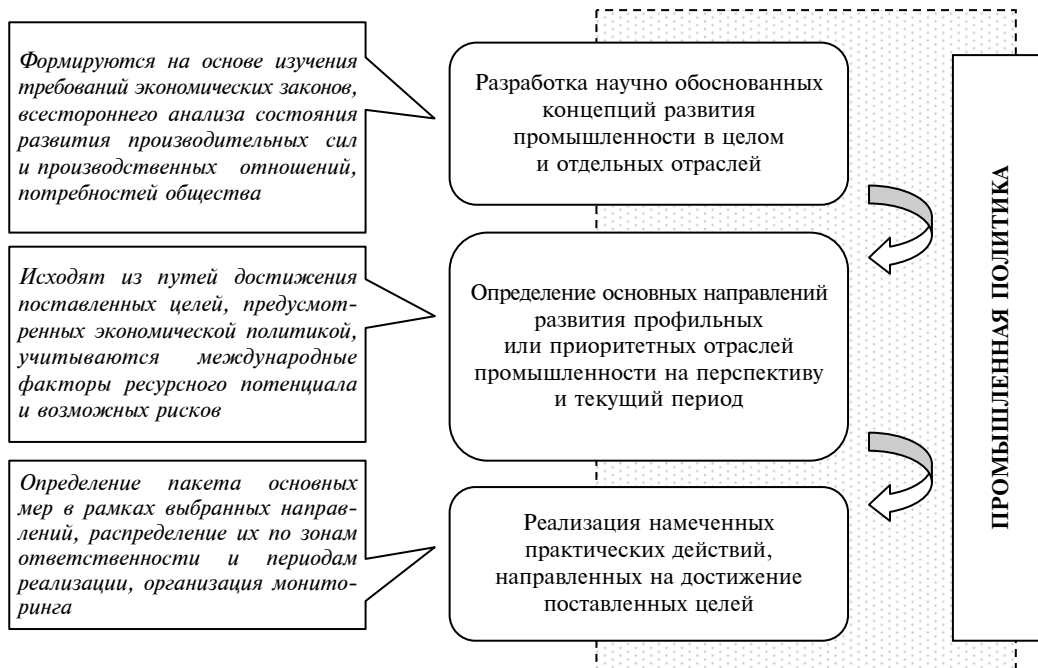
Формируются на основе изучения требований экономических законов, всестороннего анализа состояния развития производительных сил и производственных отношений, потребностей общества

Разработка научно обоснованных концепций развития промышленности в целом и отдельных отраслей

Исходят из путей достижения поставленных целей, предусмотренных экономической политикой, учитываются международные факторы ресурсного потенциала и возможных рисков

Определение основных направлений развития профильных или приоритетных отраслей промышленности на перспективу и текущий период

Определение пакета основных мер в рамках выбранных направлений, распределение их по зонам ответственности и периодам реализации, организация мониторинга

Реализация намеченных практических действий, направленных на достижение поставленных целей

ПРОМЫШЛЕННАЯ ПОЛИТИКА